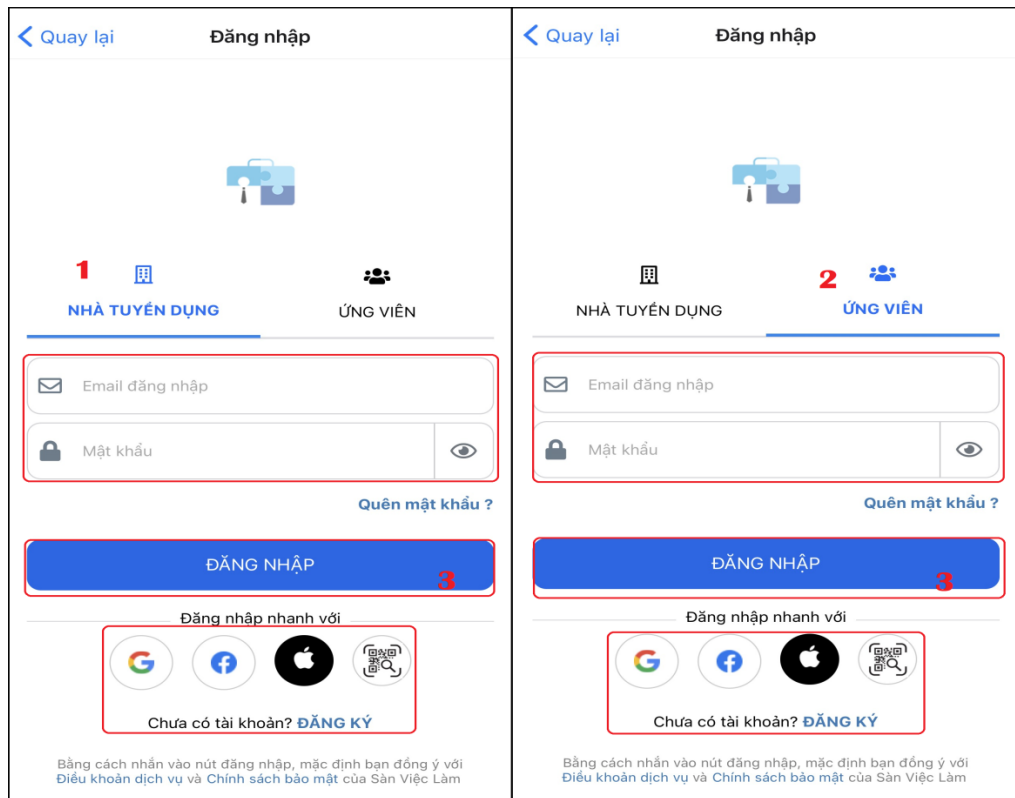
Quay lại Đăng nhập

1

NHÀ TUYỂN DỤNG ỨNG VIÊN

Email đăng nhập

Mật khẩu

Quên mật khẩu ?

ĐĂNG NHẬP

3

Đăng nhập nhanh với

Chưa có tài khoản? ĐĂNG KÝ

Bằng cách nhấn vào nút đăng nhập, mặc định bạn đồng ý với Điều khoản dịch vụ và Chính sách bảo mật của Sàn Việc Làm

Quay lại Đăng nhập

2

NHÀ TUYỂN DỤNG ỨNG VIÊN

Email đăng nhập

Mật khẩu

Quên mật khẩu ?

ĐĂNG NHẬP

3

Đăng nhập nhanh với

Chưa có tài khoản? ĐĂNG KÝ

Bằng cách nhấn vào nút đăng nhập, mặc định bạn đồng ý với Điều khoản dịch vụ và Chính sách bảo mật của Sàn Việc Làm